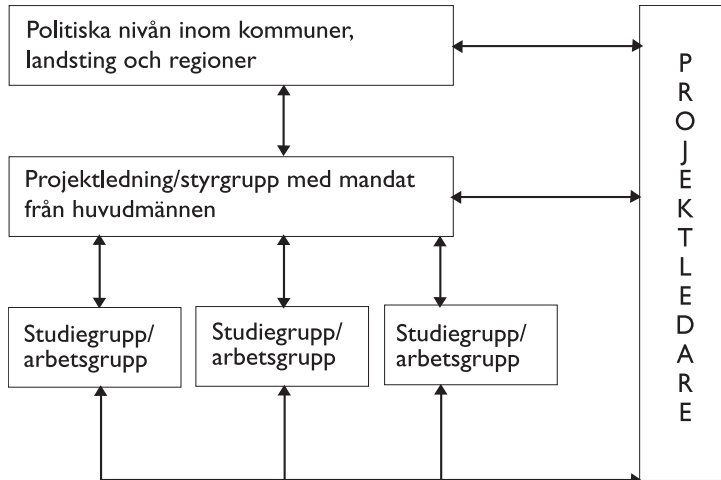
Politiska nivån inom kommuner, landsting och regioner

Projektledning/styrgrupp med mandat från huvudmännen

Studiegrupp/ arbetsgrupp

Studiegrupp/ arbetsgrupp

Studiegrupp/ arbetsgrupp

P
R
O
J
E
K
T
L
E
D
A
R
E